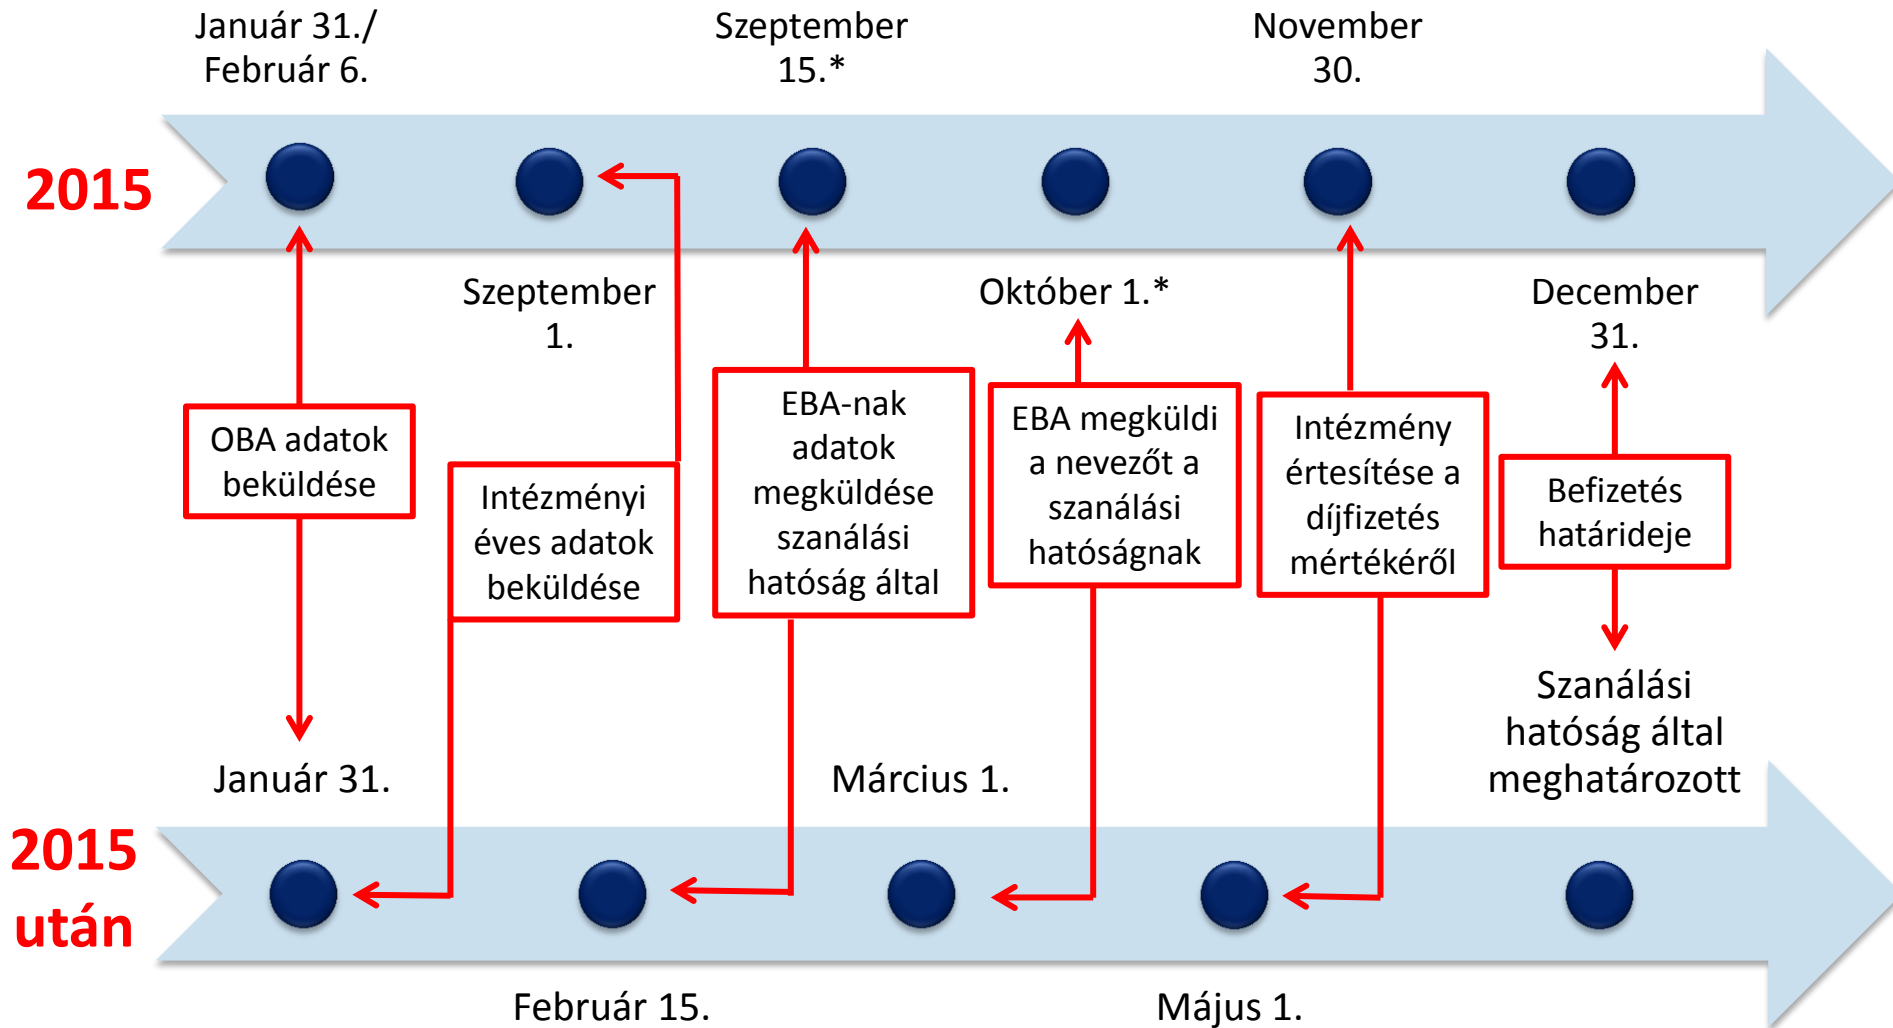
Január 31./ Február 6.

Szeptember 15.*

November 30.

2015

Szeptember 1.

Október 1.*

December 31.

OBA adatok beküldése

Intézményi éves adatok beküldése

EBA-nak adatok megküldése szanálási hatóság által

EBA megküldi a nevezőt a szanálási hatóságnak

Intézmény értesítése a díjfizetés mértékéről

Befizetés határideje

Szanálási hatóság által meghatározott

Január 31.

Március 1.

2015 után

Február 15.

Május 1.